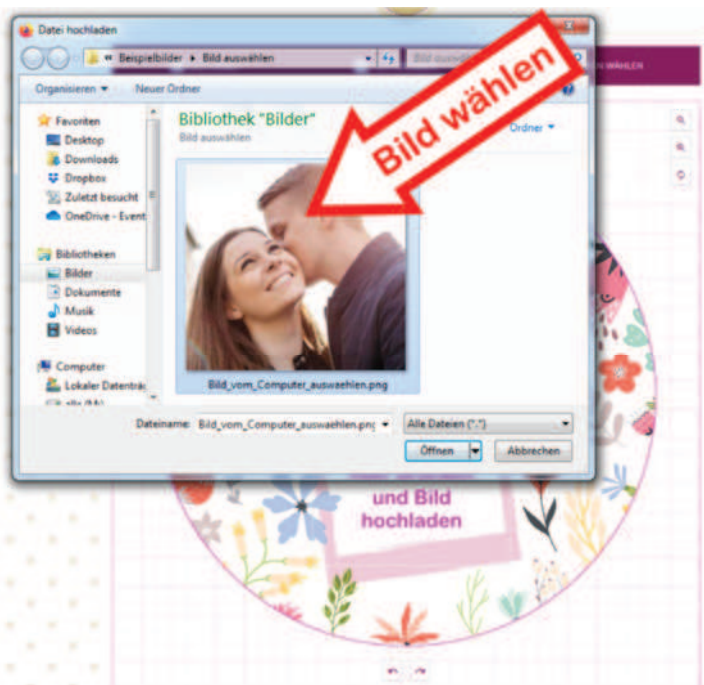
Datei hochladen

« Beispielbilder ▸ Bild auswählen

Bild auswä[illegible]

N WÄHLEN

Organisieren ▾ Neuer Ordner

Favoriten
Desktop
Downloads
Dropbox
Zuletzt besucht
OneDrive - Event

Bibliotheken
Bilder
Dokumente
Musik
Videos

Computer
Lokaler Datenträ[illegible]
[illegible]

Bibliothek "Bilder"
Bild auswählen

Ordner ▾

Bild wählen

Bild_vom_Computer_auswaehlen.png

Dateiname: Bild_vom_Computer_auswaehlen.png

Alle Dateien (*.*)

Öffnen

Abbrechen

und Bild hochladen